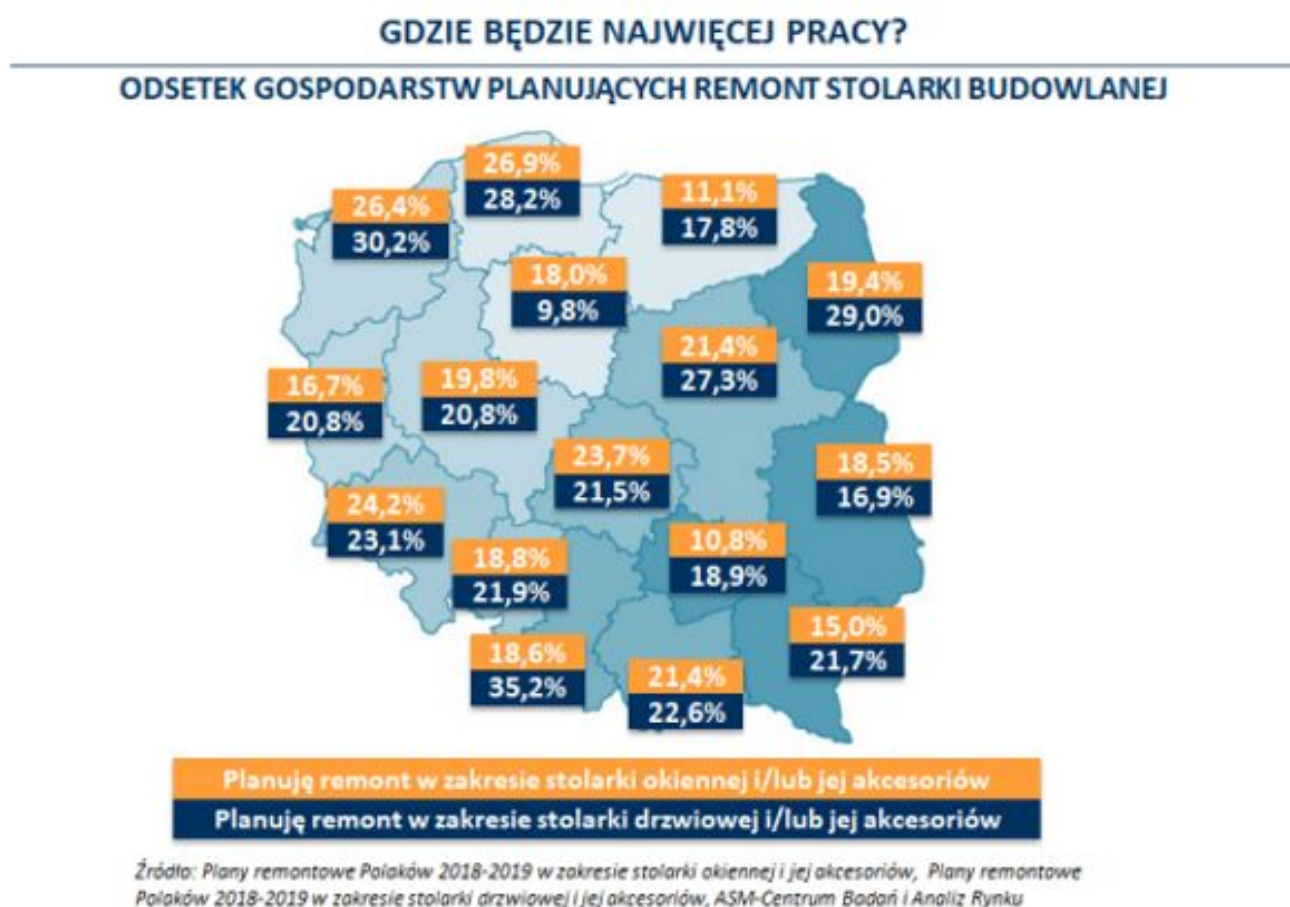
GDZIE BĘDZIE NAJWIĘCEJ PRACY?

ODSETEK GOSPODARSTW PLANUJĄCYCH REMONT STOLARKI BUDOWLANEJ

26,9%
28,2%

26,4%
30,2%

11,1%
17,8%

18,0%
9,8%

19,4%
29,0%

21,4%
27,3%

16,7%
20,8%

19,8%
20,8%

23,7%
21,5%

18,5%
16,9%

24,2%
23,1%

18,8%
21,9%

10,8%
18,9%

15,0%
21,7%

18,6%
35,2%

21,4%
22,6%

Planuję remont w zakresie stolarki okiennej i/lub jej akcesoriów
Planuję remont w zakresie stolarki drzwiowej i/lub jej akcesoriów

Źródło: Plany remontowe Polaków 2018-2019 w zakresie stolarki okiennej i jej akcesoriów, Plany remontowe Polaków 2018-2019 w zakresie stolarki drzwiowej i jej akcesoriów, ASM-Centrum Badań i Analiz Rynku